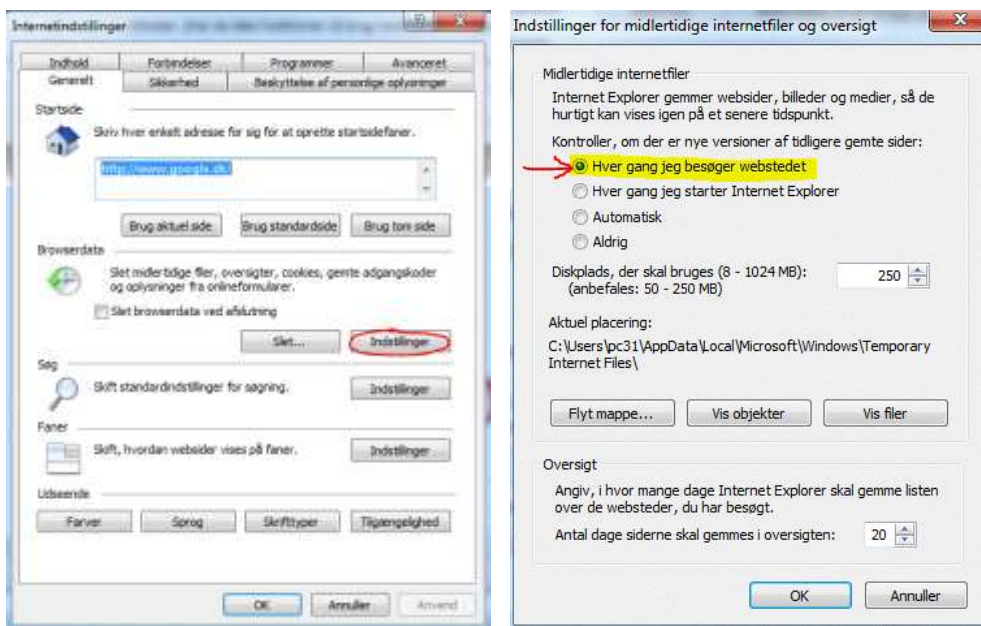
Internetindstillinger

Indhold | Forbindelser | Programmer | Avanceret
Generelt | Sikkerhed | Beskyttelse af personlige oplysninger

Startside
Skriv hver enkelt adresse for sig for at oprette startsidefaner.
http://www.google.dk/
Brug aktuel side | Brug standardside | Brug tom side

Browserdata
Slet midlertidige filer, oversigter, cookies, gemte adgangskoder og oplysninger fra onlineformularer.
Slet browserdata ved afslutning
Slet... | Indstillinger

Søg
Skift standardindstillinger for søgning.
Indstillinger

Faner
Skift, hvordan websider vises på faner.
Indstillinger

Udseende
Farver | Sprog | Skrifttyper | Tilgængelighed

OK | Annuller | Anvend

Indstillinger for midlertidige internetfiler og oversigt

Midlertidige internetfiler
Internet Explorer gemmer websider, billeder og medier, så de hurtigt kan vises igen på et senere tidspunkt.
Kontroller, om der er nye versioner af tidligere gemte sider:
Hver gang jeg besøger webstedet
Hver gang jeg starter Internet Explorer
Automatisk
Aldrig
Diskplads, der skal bruges (8 - 1024 MB): (anbefales: 50 - 250 MB)
250
Aktuel placering:
C:\Users\pc31\AppData\Local\Microsoft\Windows\Temporary Internet Files\
Flyt mappe... | Vis objekter | Vis filer

Oversigt
Angiv, i hvor mange dage Internet Explorer skal gemme listen over de websteder, du har besøgt.
Antal dage siderne skal gemmes i oversigten: 20

OK | Annuller